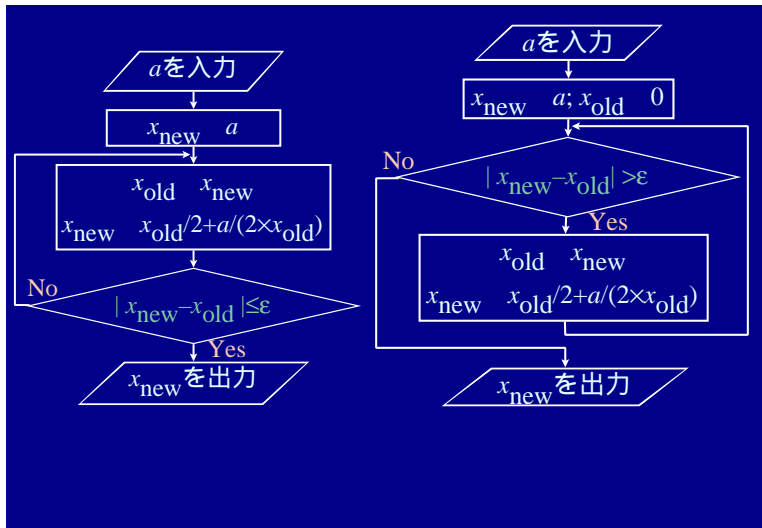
$a$を入力

$x_{new}$  $a$

$x_{old}$  $x_{new}$

$x_{new}$  $x_{old}/2+a/(2\times x_{old})$

No

$|x_{new}-x_{old}|\leq\varepsilon$

Yes

$x_{new}$を出力

$a$を入力

$x_{new}$  $a$; $x_{old}$  0

No

$|x_{new}-x_{old}|>\varepsilon$

Yes

$x_{old}$  $x_{new}$

$x_{new}$  $x_{old}/2+a/(2\times x_{old})$

$x_{new}$を出力